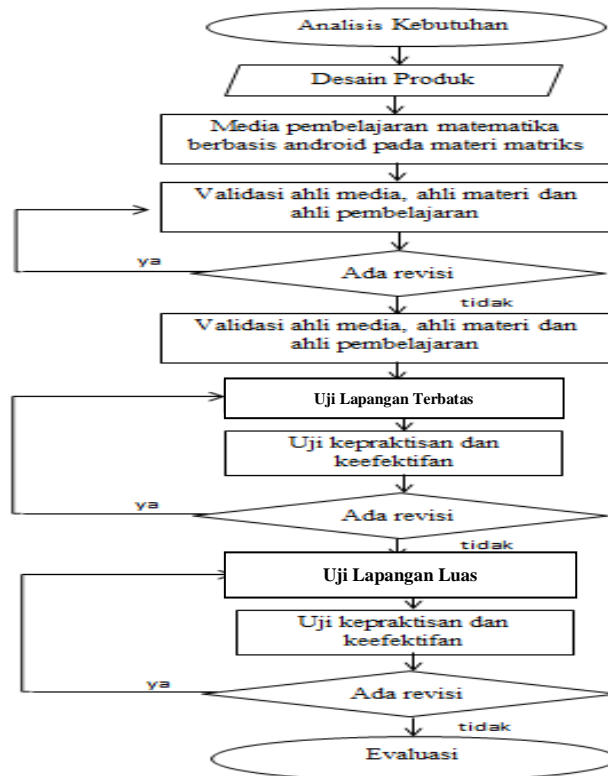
Analisis Kebutuhan

Desain Produk

Media pembelajaran matematika berbasis android pada materi matriks

Validasi ahli media, ahli materi dan ahli pembelajaran

ya

Ada revisi

tidak

Validasi ahli media, ahli materi dan ahli pembelajaran

Uji Lapangan Terbatas

Uji kepraktisan dan keefektifan

ya

Ada revisi

tidak

Uji Lapangan Luas

Uji kepraktisan dan keefektifan

ya

Ada revisi

tidak

Evaluasi